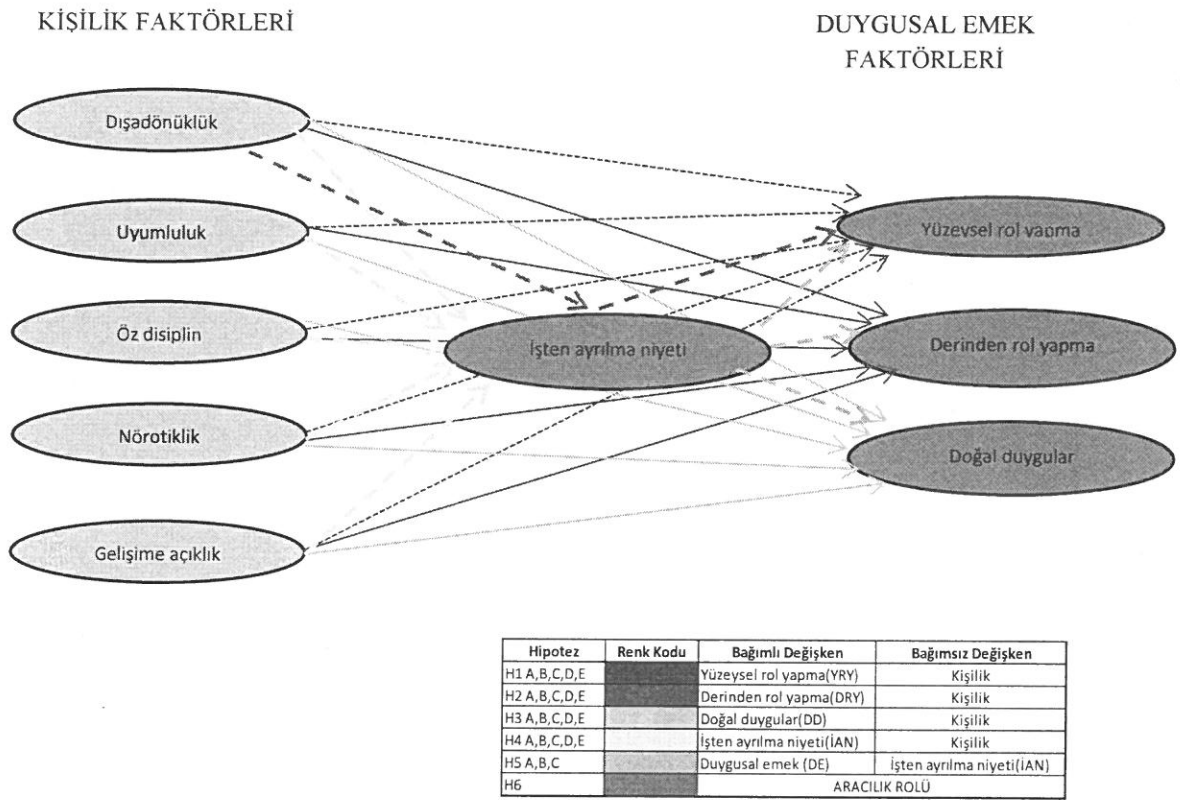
KİŞİLİK FAKTÖRLERİ

DUYGUSAL EMEK FAKTÖRLERİ

Dışadönüklük

Uyumluluk

Öz disiplin

Nörotiklik

Gelişime açıklık

İşten ayrılma niyeti

Yüzeysel rol yapma

Derinden rol yapma

Doğal duygular

| Hipotez | Renk Kodu | Bağımlı Değişken | Bağımsız Değişken |
|---|---|---|---|
| H1 A,B,C,D,E | | Yüzeysel rol yapma(YRY) | Kişilik |
| H2 A,B,C,D,E | | Derinden rol yapma(DRY) | Kişilik |
| H3 A,B,C,D,E | | Doğal duygular(DD) | Kişilik |
| H4 A,B,C,D,E | | İşten ayrılma niyeti(İAN) | Kişilik |
| H5 A,B,C | | Duygusal emek (DE) | İşten ayrılma niyeti(İAN) |
| H6 | | ARACILIK ROLÜ | |